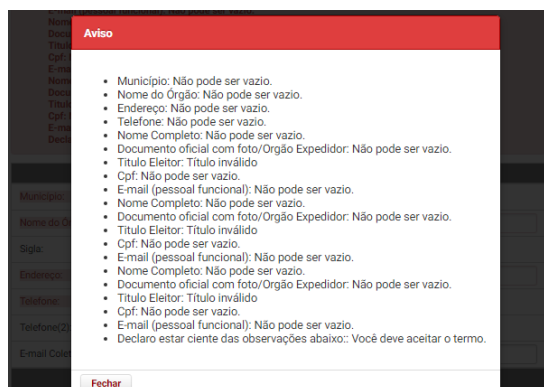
Aviso

- Município: Não pode ser vazio.
- Nome do Órgão: Não pode ser vazio.
- Endereço: Não pode ser vazio.
- Telefone: Não pode ser vazio.
- Nome Completo: Não pode ser vazio.
- Documento oficial com foto/Orgão Expedidor: Não pode ser vazio.
- Titulo Eleitor: Título inválido
- Cpf: Não pode ser vazio.
- E-mail (pessoal funcional): Não pode ser vazio.
- Nome Completo: Não pode ser vazio.
- Documento oficial com foto/Orgão Expedidor: Não pode ser vazio.
- Titulo Eleitor: Título inválido
- Cpf: Não pode ser vazio.
- E-mail (pessoal funcional): Não pode ser vazio.
- Nome Completo: Não pode ser vazio.
- Documento oficial com foto/Orgão Expedidor: Não pode ser vazio.
- Titulo Eleitor: Título inválido
- Cpf: Não pode ser vazio.
- E-mail (pessoal funcional): Não pode ser vazio.
- Declaro estar ciente das observações abaixo:: Você deve aceitar o termo.

Fechar